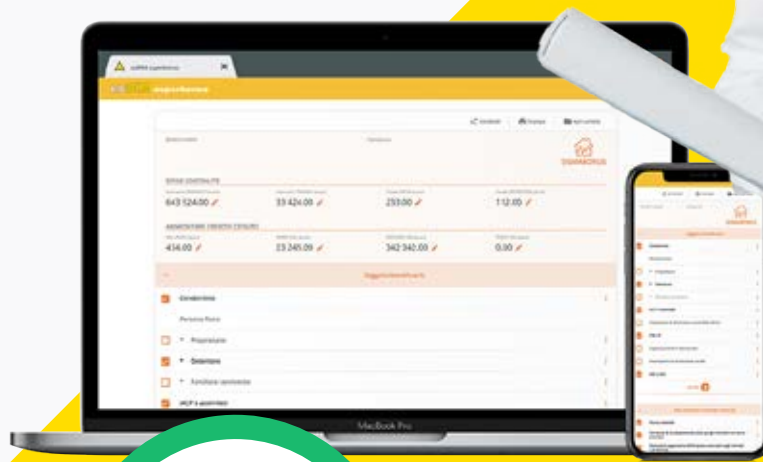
experience

SPESE CONTABILITE

643 124.00

33 424.00

253.00

112.00

AMMONTARE CREDITO CEDUTO

434.00

23 245.00

342 342.00

0.00

Soggetti identificati

Condominio

Persona fisica

Proprietario

Detentore

Familiare convivente

MacBook Pro

DOMAKRUS